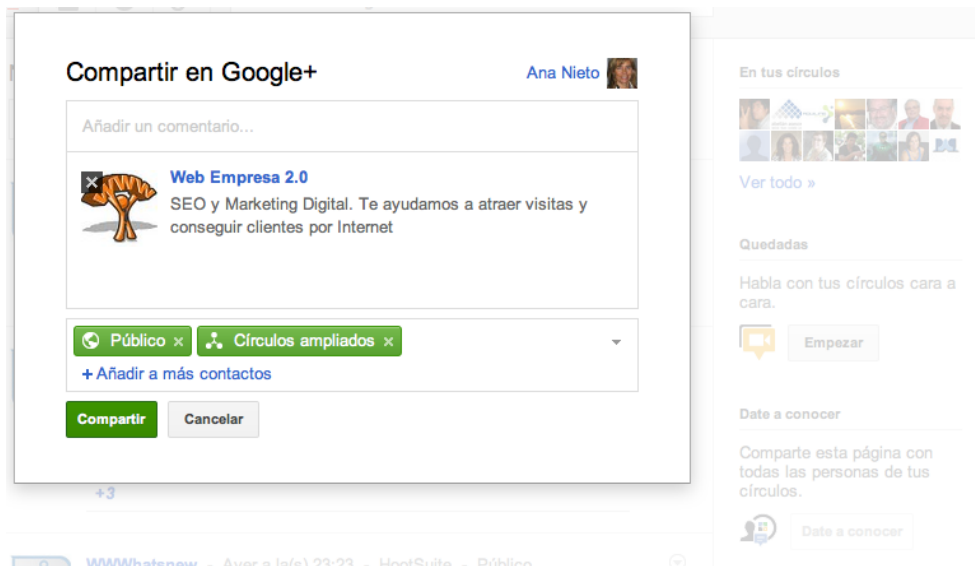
Compartir en Google+

Ana Nieto

Añadir un comentario...

Web Empresa 2.0

SEO y Marketing Digital. Te ayudamos a atraer visitas y conseguir clientes por Internet

Público ×

Círculos ampliados ×

+ Añadir a más contactos

Compartir

Cancelar

+3

WWWhatsnew - Ayer a la(s) 23:23 - HootSuite - Público

En tus círculos

Ver todo »

Quedadas

Habla con tus círculos cara a cara.

Empezar

Date a conocer

Comparte esta página con todas las personas de tus círculos.

Date a conocer